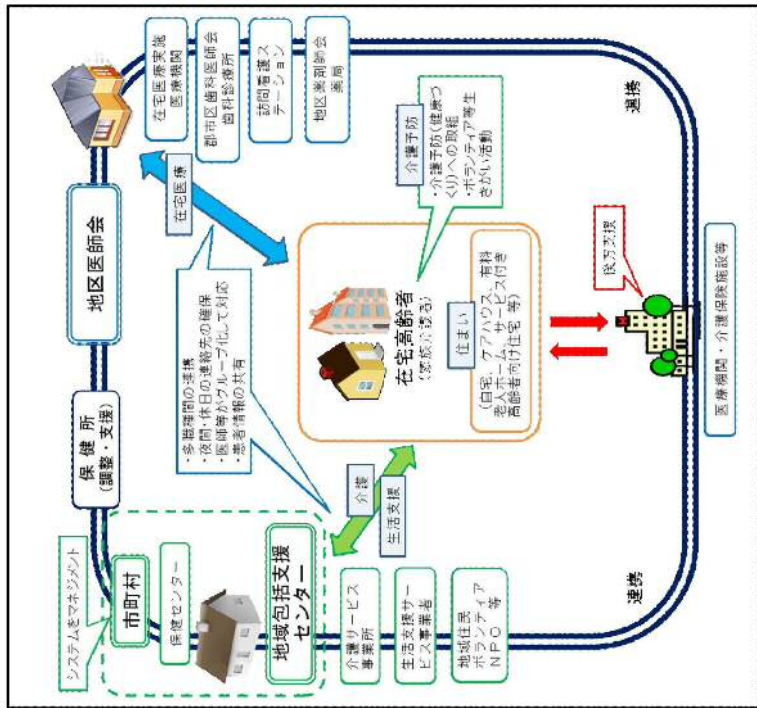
在宅医療実施医療機関

郡市区歯科医師会
歯科診療所

訪問看護ステーション

地区薬剤師会
薬局

地区医師会

在宅医療

保健所
（調整・支援）

・多職種間の連携
・夜間・休日の連絡先の確保
・医師等がグループ化して対応
・患者情報の共有

介護予防

・介護予防（健康づくり）への取組
・ボランティア等生きがい活動

在宅高齢者
（家族介護者）

住まい

（自宅、ケアハウス、有料老人ホーム、サービス付き高齢者向け住宅 等）

後方支援

医療機関・介護保険施設等

連携

連携

システムをマネジメント

市町村

保健センター

地域包括支援センター

介護

生活支援

介護サービス事業所

生活支援サービス事業者

地域住民
ボランティア
NPO 等